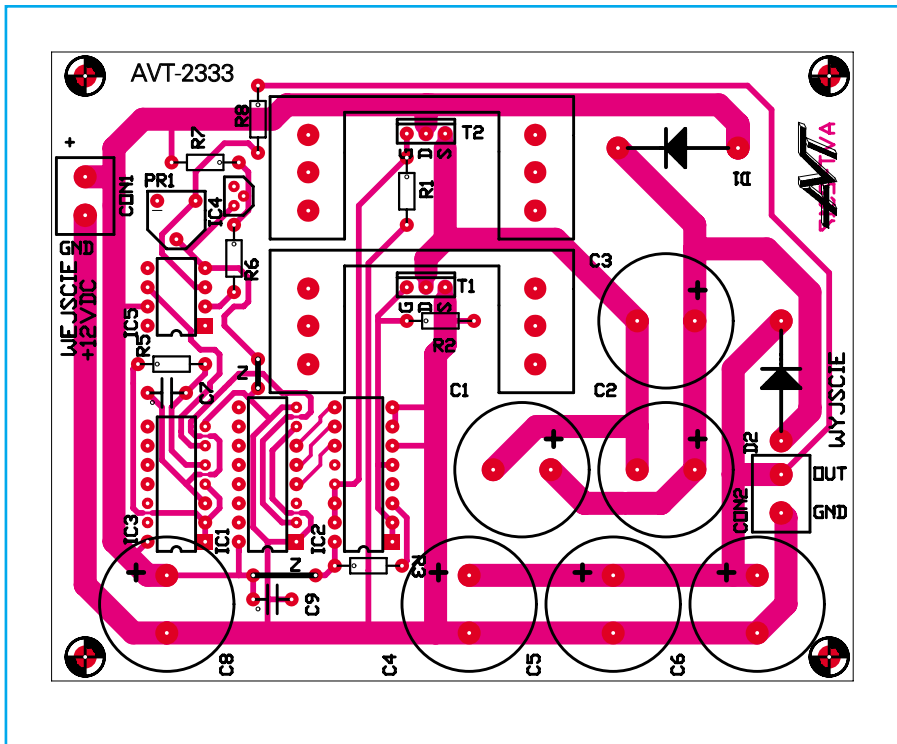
AVT-2333

+

CON1

GND

WEJSCIE +12VDC

R8

R7

PR1

IC4

R6

IC5

R5

C7

IC3

IC1

IC2

T2

G D S

R1

T1

G D S

R2

C1

R3

D1

C3

C2

D2

WYJSCIE

OUT

GND

CON2

C9

C8

C4

C5

C6

+

+

+

+

+

+

+

+

AVT